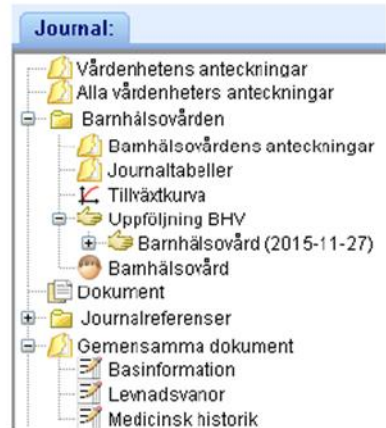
Journal:

Vårdenhetens anteckningar
Alla vårdenheters anteckningar
Barnhälsovården
Barnhälsovårdens anteckningar
Journaltabeller
Tillväxtkurva
Uppföljning BHV
Barnhälsovård (2015-11-27)
Barnhälsovård
Dokument
Journalreferenser
Gemensamma dokument
Basinformation
Levnadsvanor
Medicinsk historik